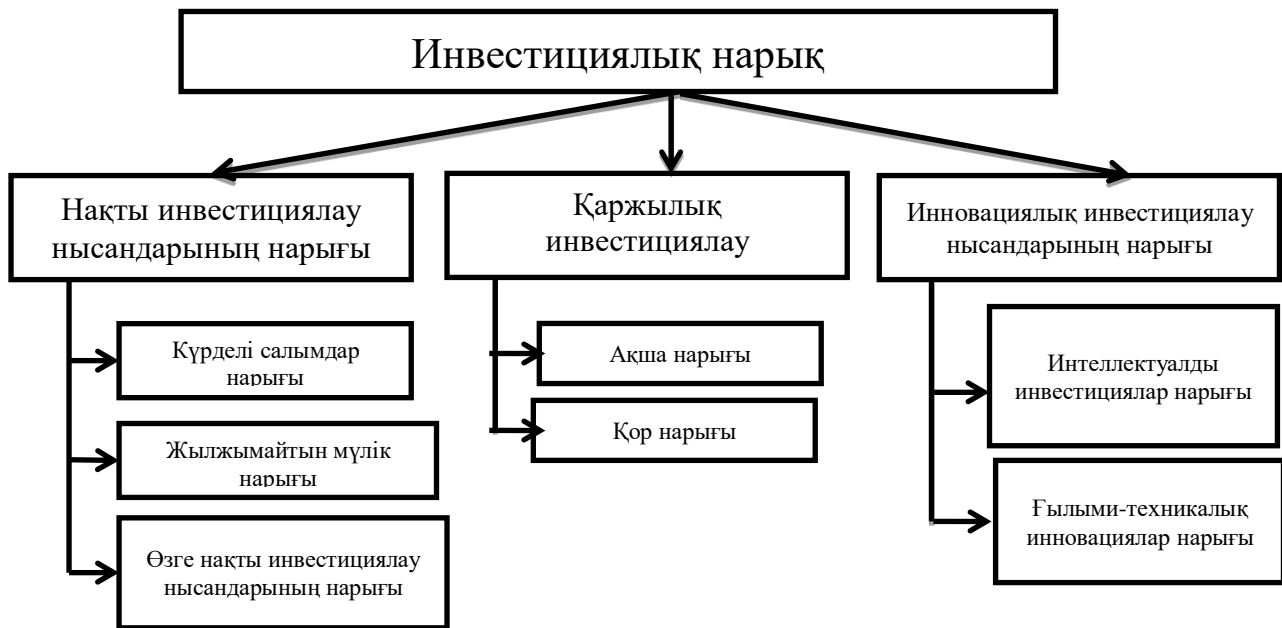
Инвестициялық нарық

Нақты инвестициялау нысандарының нарығы

Күрделі салымдар нарығы

Жылжымайтын мүлік нарығы

Өзге нақты инвестициялау нысандарының нарығы

Қаржылық инвестициялау

Ақша нарығы

Қор нарығы

Инновациялық инвестициялау нысандарының нарығы

Интеллектуалды инвестициялар нарығы

Ғылыми-техникалық инновациялар нарығы